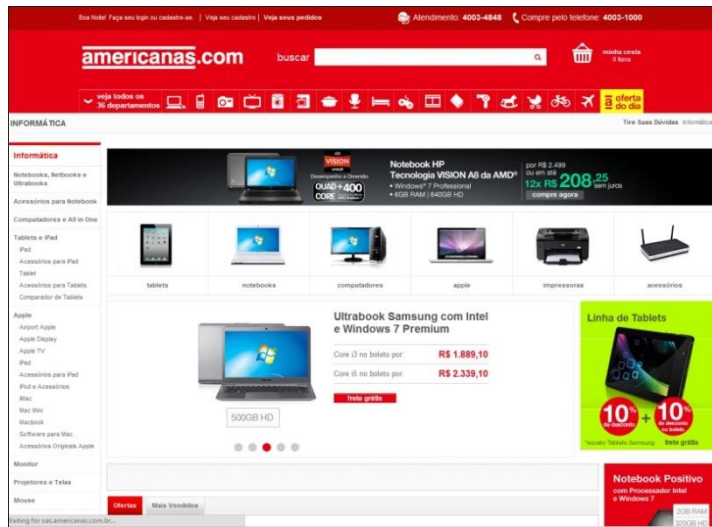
Boa Noite! Faça seu login ou cadastre-se. | Veja seu cadastro | Veja seus pedidos

Atendimento: 4003-4848 Compre pelo telefone: 4003-1000

americanas.com buscar

minha cesta 0 itens

veja todos os 36 departamentos

oferta do dia

INFORMÁTICA

Tire Suas Dúvidas Informática

Informática

Notebooks, Netbooks e Ultrabooks

Acessórios para Notebook

Computadores e All in One

Tablets e iPad
iPad
Acessórios para iPad
Tablet
Acessórios para Tablets
Comparador de Tablets

Apple
Airport Apple
Apple Display
Apple TV
iPad
Acessórios para iPad
iPod e Acessórios
Mac
Mac Mini
Macbook
Software para Mac
Acessórios Originais Apple

Monitor

Projetores e Telas

Mouse

VISION
Desempenho e Diversão
QUAD + 400 CORE

Notebook HP Tecnologia VISION A8 da AMD®
• Windows® 7 Professional
• 6GB RAM | 640GB HD

por R$ 2.499 ou em até 12x R$ 208,25 sem juros
compre agora

tablets notebooks computadores apple impressoras acessórios

Ultrabook Samsung com Intel e Windows 7 Premium

Core i3 no boleto por: R$ 1.889,10
Core i5 no boleto por: R$ 2.339,10
frete grátis

500GB HD

Linha de Tablets

10% de desconto + 10% de desconto no boleto

*exceto Tablets Samsung frete grátis

Notebook Positivo com Processador Intel e Windows 7

2GB RAM
320GB HD

Ofertas Mais Vendidos

Waiting for oas.americanas.com.br...